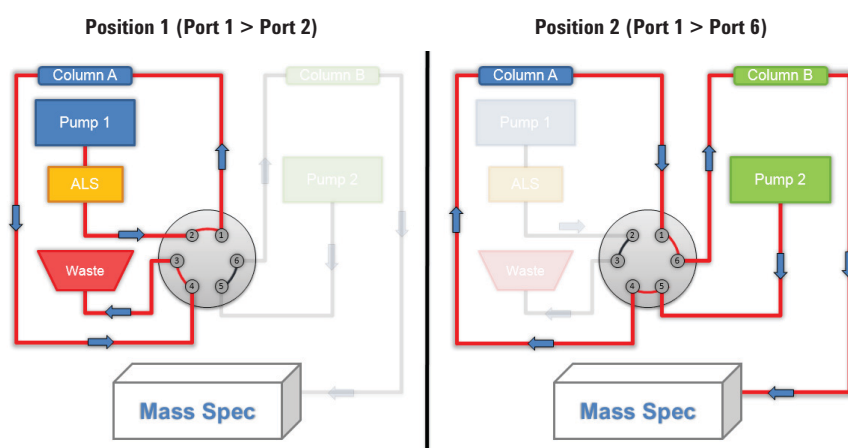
Position 1 (Port 1 > Port 2)

Column A

Column B

Pump 1

ALS

Pump 2

Waste

2 1 3 6 4 5

Mass Spec

Position 2 (Port 1 > Port 6)

Column A

Column B

Pump 1

ALS

Pump 2

Waste

2 1 3 6 4 5

Mass Spec